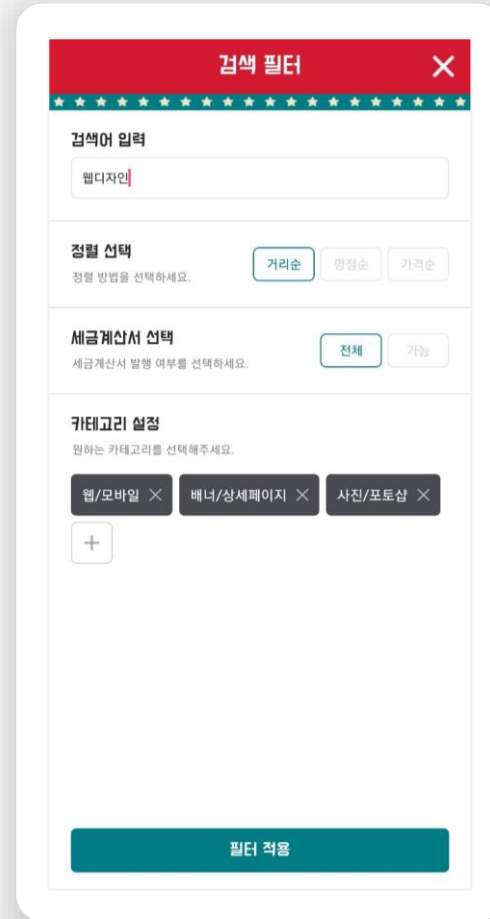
검색 필터

검색어 입력

웹디자인

정렬 선택
정렬 방법을 선택하세요.

거리순 평점순 가격순

세금계산서 선택
세금계산서 발행 여부를 선택하세요.

전체 가능

카테고리 설정
원하는 카테고리를 선택해주세요.

웹/모바일 배너/상세페이지 사진/포토샵

+

필터 적용